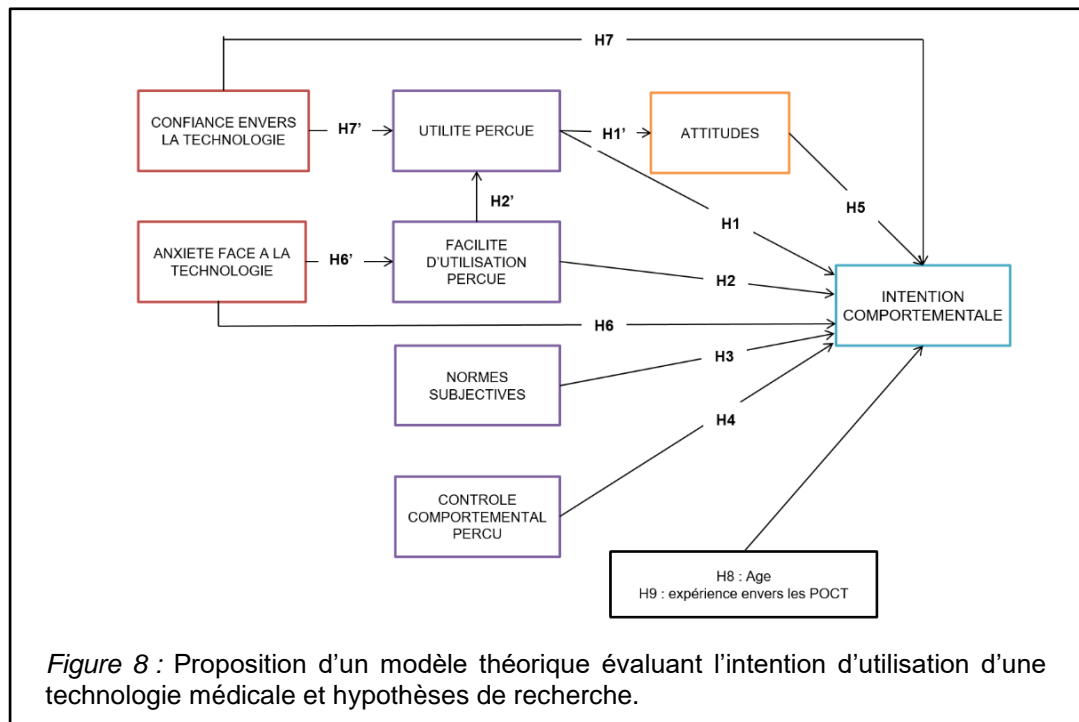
H7

CONFIANCE ENVERS LA TECHNOLOGIE

H7'

UTILITE PERCUE

H1'

ATTITUDES

H2'

H1

H5

ANXIETE FACE A LA TECHNOLOGIE

H6'

FACILITE D'UTILISATION PERCUE

H2

INTENTION COMPORTEMENTALE

H6

H3

NORMES SUBJECTIVES

H4

CONTROLE COMPORTEMENTAL PERCU

H8 : Age
H9 : expérience envers les POCT

*Figure 8 :* Proposition d'un modèle théorique évaluant l'intention d'utilisation d'une technologie médicale et hypothèses de recherche.